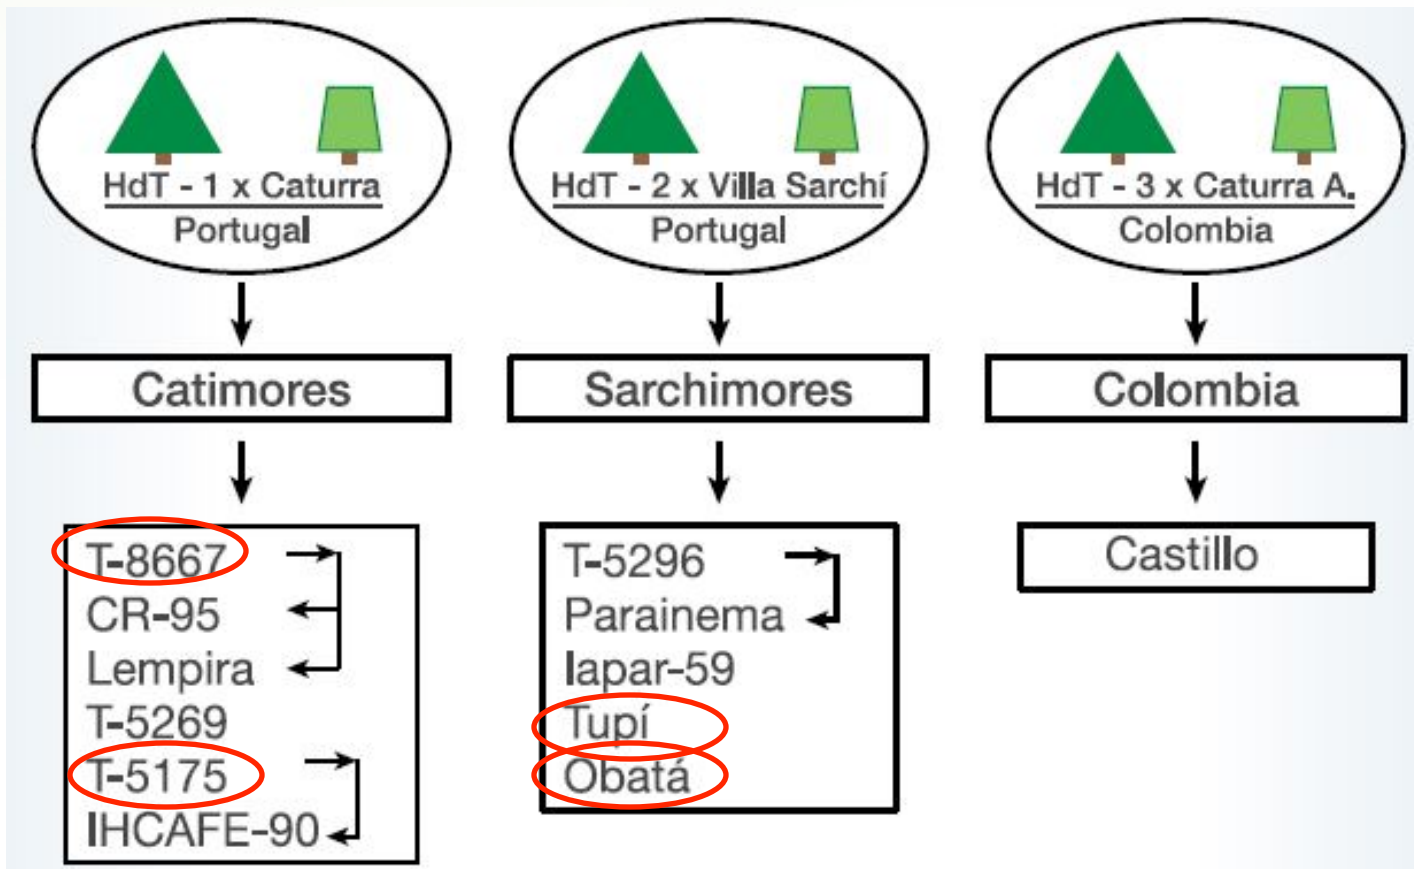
HdT - 1 x Caturra
Portugal

Catimores

T-8667
CR-95
Lempira
T-5269
T-5175
IHCAFE-90

HdT - 2 x Villa Sarchí
Portugal

Sarchimores

T-5296
Parainema
Iapar-59
Tupí
Obatá

HdT - 3 x Caturra A.
Colombia

Colombia

Castillo